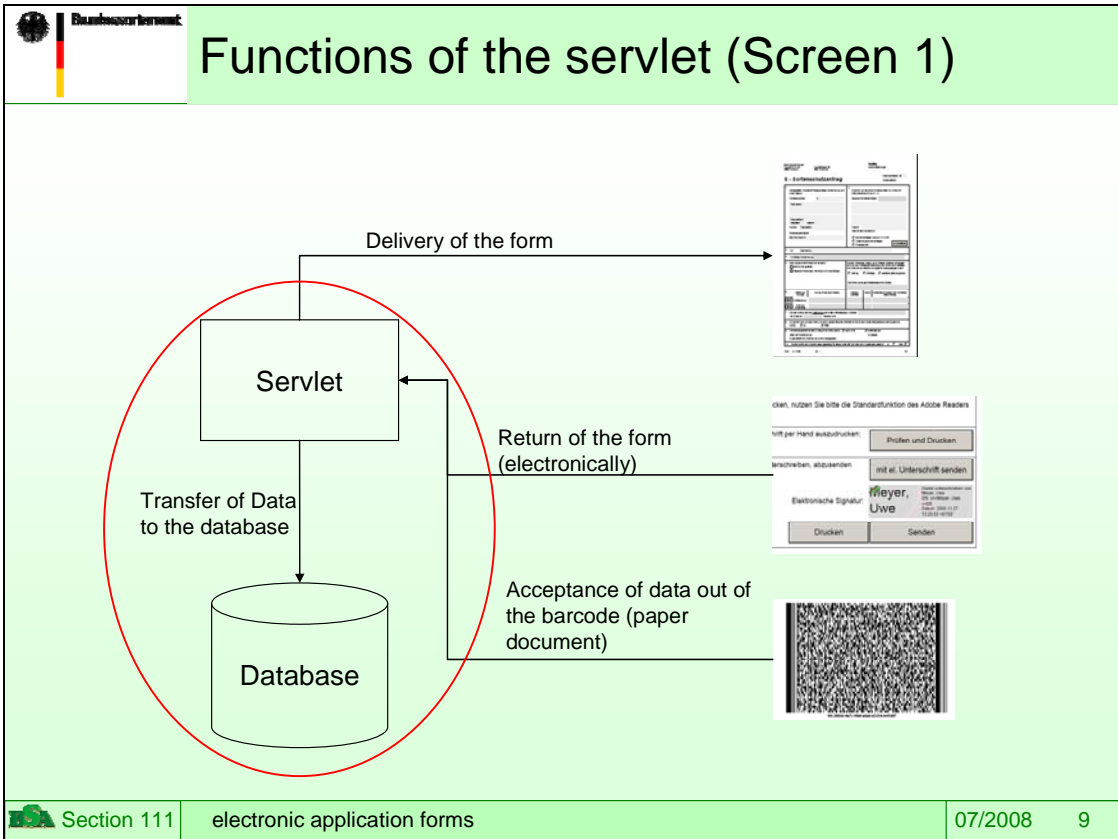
Bundessortenamt

Functions of the servlet (Screen 1)

Delivery of the form

Servlet

Return of the form (electronically)

Transfer of Data to the database

Acceptance of data out of the barcode (paper document)

Database

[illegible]cken, nutzen Sie bitte die Standardfunktion des Adobe Readers

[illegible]rift per Hand auszudrucken:

Prüfen und Drucken

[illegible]terschreiben, abzusenden

mit el. Unterschrift senden

Elektronische Signatur:

Meyer, Uwe

Drucken

Senden

Section 111

electronic application forms

07/2008

9